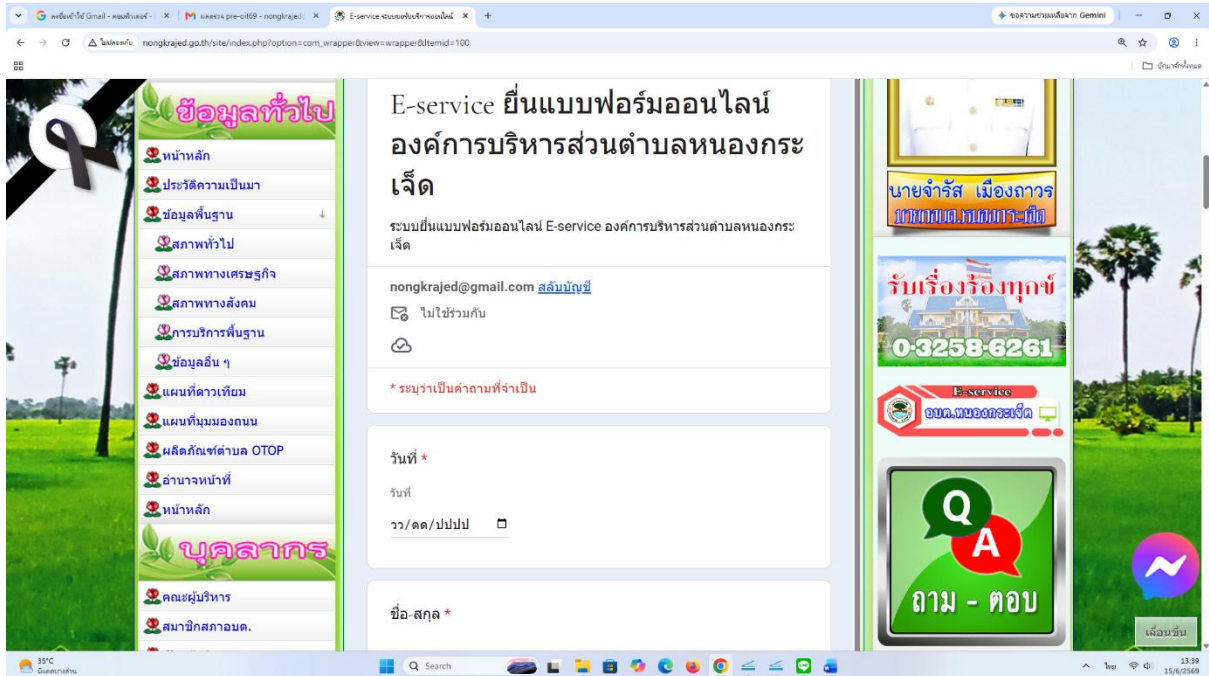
G ลงชื่อเข้าใช้ Gmail - คอมพิวเตอร์ × | M ผลตรวจ pre-oit69 - nongkrajed × | E-service ระบบขอรับบริการออนไลน์ × | +

ขอความช่วยเหลือจาก Gemini

ไม่ปลอดภัย nongkrajed.go.th/site/index.php?option=com_wrapper&view=wrapper&Itemid=100

บุ๊กมาร์กทั้งหมด

ข้อมูลทั่วไป
หน้าหลัก
ประวัติความเป็นมา
ข้อมูลพื้นฐาน
สภาพทั่วไป
สภาพทางเศรษฐกิจ
สภาพทางสังคม
การบริการพื้นฐาน
ข้อมูลอื่น ๆ
แผนที่ดาวเทียม
แผนที่มุมมองถนน
ผลิตภัณฑ์ตำบล OTOP
อำนาจหน้าที่
หน้าหลัก
บุคลากร
คณะผู้บริหาร
สมาชิกสภาอบต.

E-service ยื่นแบบฟอร์มออนไลน์ องค์การบริหารส่วนตำบลหนองกระเจ็ด

ระบบยื่นแบบฟอร์มออนไลน์ E-service องค์การบริหารส่วนตำบลหนองกระเจ็ด

nongkrajed@gmail.com สลับบัญชี
ไม่ใช้ร่วมกัน

* ระบุว่าเป็นคำถามที่จำเป็น

วันที่ *
วันที่
วว/ดด/ปปปป

ชื่อ-สกุล *

นายจำรัส เมืองถาวร
นายกอบต.หนองกระเจ็ด

รับเรื่องร้องทุกข์
0-3258-6261

E-service
อบต.หนองกระเจ็ด

Q
A
ถาม - ตอบ

เลื่อนขึ้น

35°C
มีแดดบางส่วน

Search

ไทย
13:39
15/6/2569